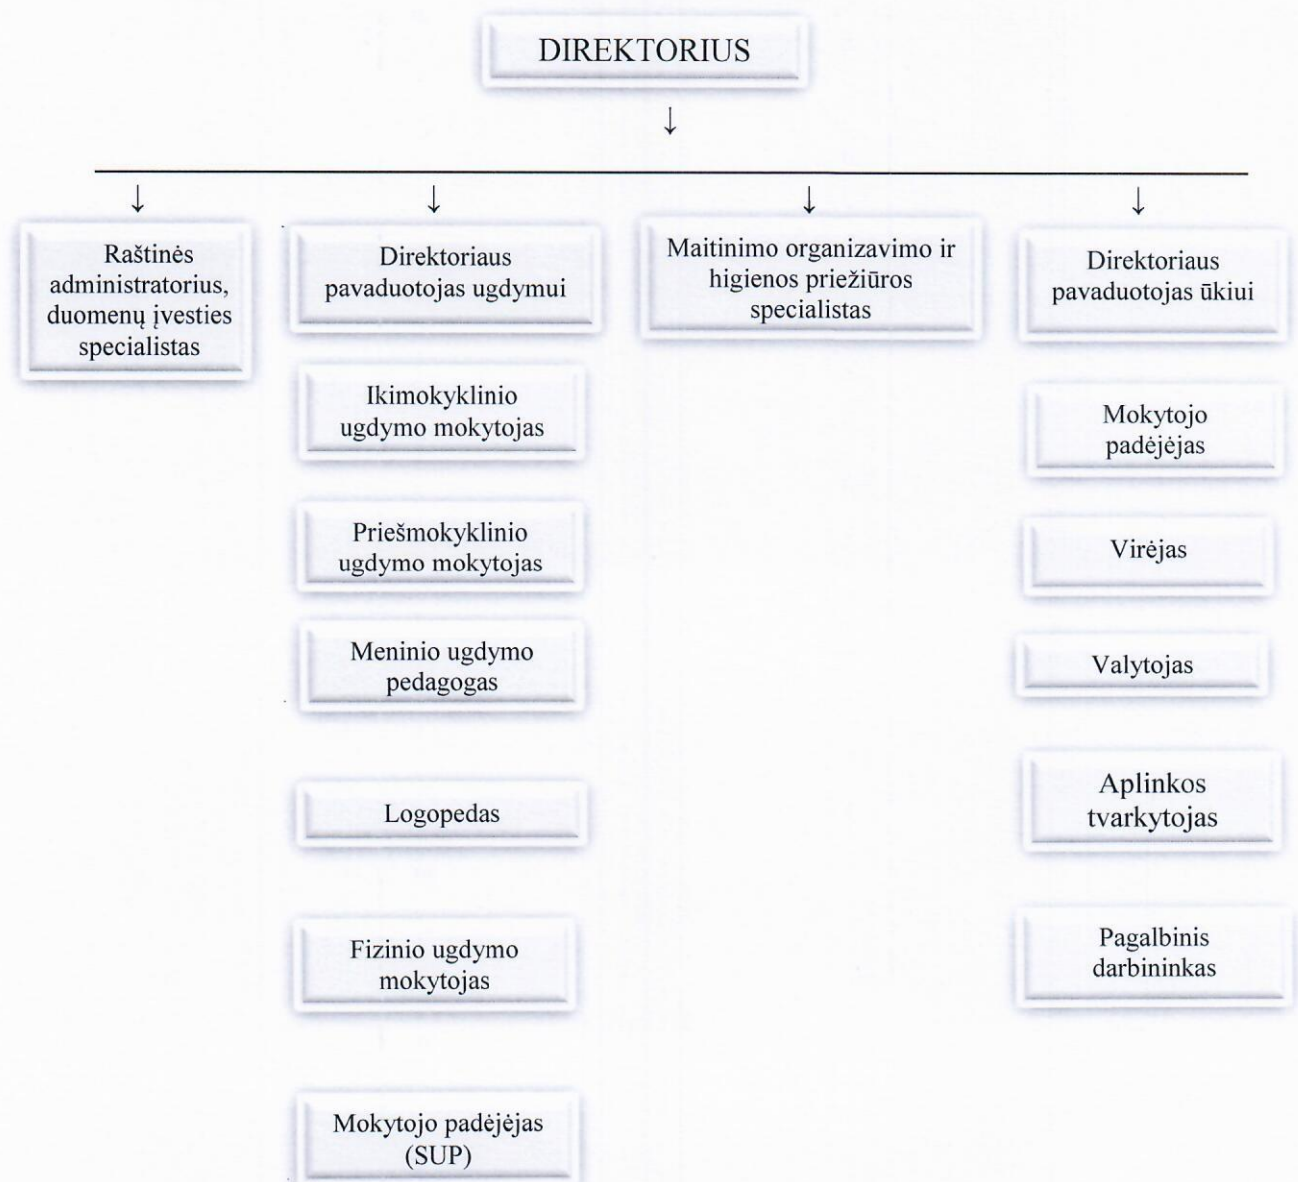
DIREKTORIUS

Raštinės administratorius, duomenų įvesties specialistas

Direktoriaus pavaduotojas ugdymui

Ikimokyklinio ugdymo mokytojas

Priešmokyklinio ugdymo mokytojas

Meninio ugdymo pedagogas

Logopedas

Fizinio ugdymo mokytojas

Mokytojo padėjėjas (SUP)

Maitinimo organizavimo ir higienos priežiūros specialistas

Direktoriaus pavaduotojas ūkiui

Mokytojo padėjėjas

Virėjas

Valytojas

Aplinkos tvarkytojas

Pagalbinis darbininkas